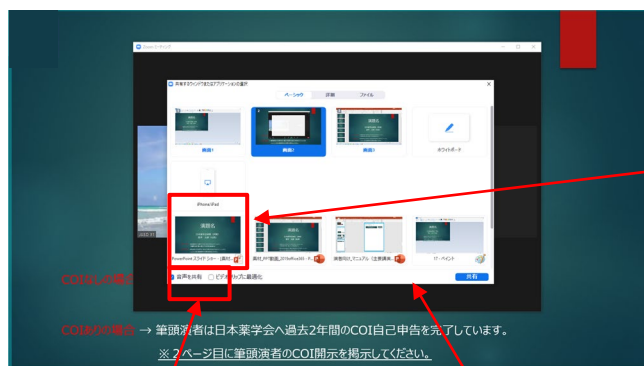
Zoom ミーティング

共有するウィンドウまたはアプリケーションの選択

ベーシック　詳細　ファイル

画面1　画面2　画面3　ホワイトボード

iPhone/iPad

演題名

PowerPoint スライド ショー - [演題...

演題名

演題_PPT動画_2019official03 - P...

画面共有_マニュアル（主要講演...

ペイント

音声を共有　ビデオクリップに最適化

共有

COI無しの場合

COI有りの場合 → 筆頭演者は日本薬学会へ過去2年間のCOI自己申告を完了しています。

※２ページ目に筆頭演者のCOI開示を掲示してください。